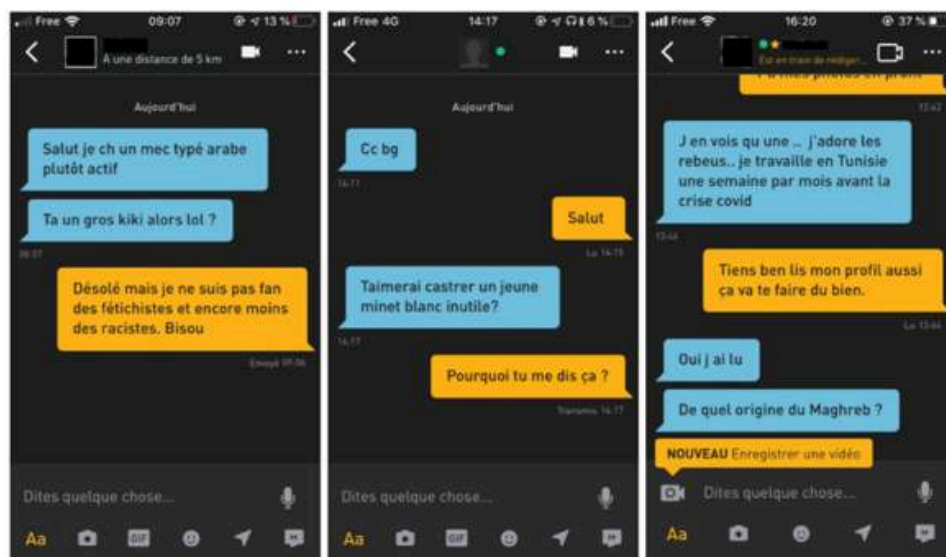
Free 09:07 13 %

À une distance de 5 km

Aujourd'hui

Salut je ch un mec typé arabe plutôt actif

Ta un gros kiki alors lol ?

06:57

Désolé mais je ne suis pas fan des fétichistes et encore moins des racistes. Bisou

Envoyé 09:06

Dites quelque chose...

Aa

Free 4G 14:17 6 %

Aujourd'hui

Cc bg

14:11

Salut

Lu 14:15

Taimerai castrer un jeune minet blanc inutile?

14:17

Pourquoi tu me dis ça ?

Transmis 14:17

Dites quelque chose...

Aa

Free 16:20 37 %

Est en train de rédiger...

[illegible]

13:42

J en vois qu une .. j'adore les rebeus.. je travaille en Tunisie une semaine par mois avant la crise covid

13:44

Tiens ben lis mon profil aussi ça va te faire du bien.

Lu 13:44

Oui j ai lu

De quel origine du Maghreb ?

NOUVEAU Enregistrer une vidéo

Dites quelque chose...

Aa